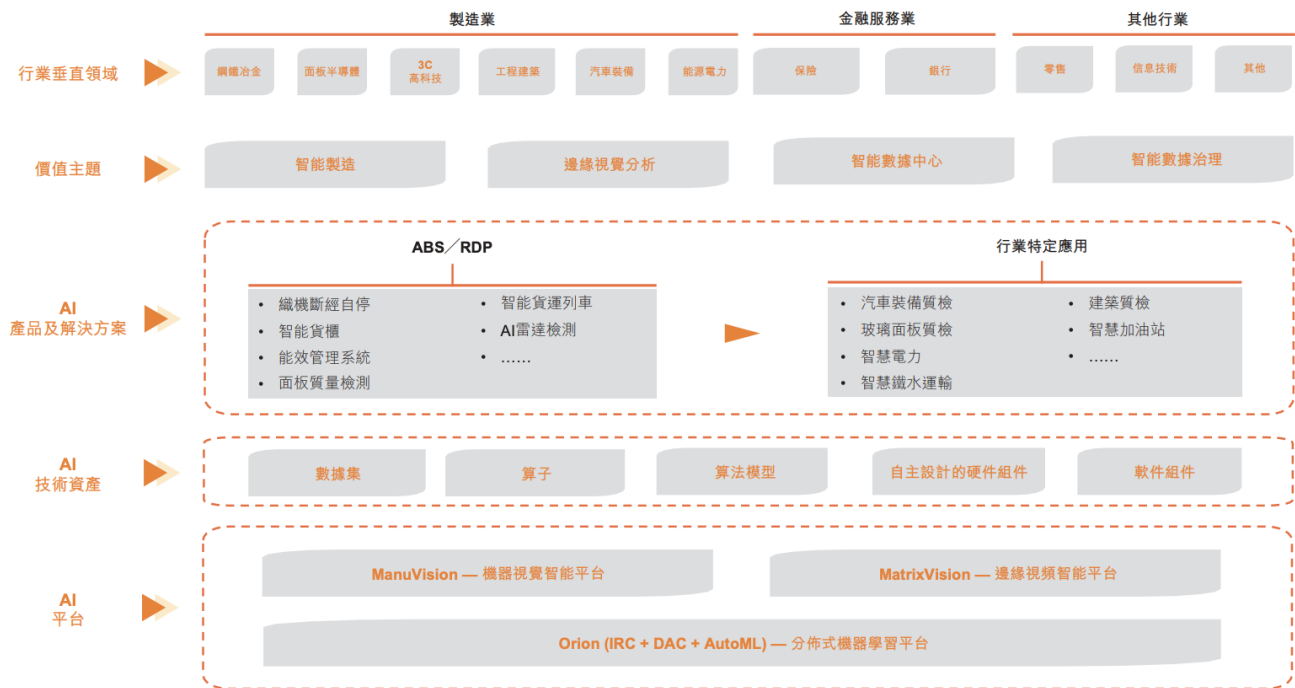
製造業

金融服務業

其他行業

行業垂直領域

鋼鐵冶金

面板半導體

3C
高科技

工程建築

汽車裝備

能源電力

保險

銀行

零售

信息技術

其他

價值主題

智能製造

邊緣視覺分析

智能數據中心

智能數據治理

AI
產品及解決方案

ABS／RDP

• 織機斷經自停
• 智能貨櫃
• 能效管理系統
• 面板質量檢測

• 智能貨運列車
• AI雷達檢測
• ……

行業特定應用

• 汽車裝備質檢
• 玻璃面板質檢
• 智慧電力
• 智慧鐵水運輸

• 建築質檢
• 智慧加油站
• ……

AI
技術資產

數據集

算子

算法模型

自主設計的硬件組件

軟件組件

AI
平台

ManuVision — 機器視覺智能平台

MatrixVision — 邊緣視頻智能平台

Orion (IRC + DAC + AutoML) — 分佈式機器學習平台